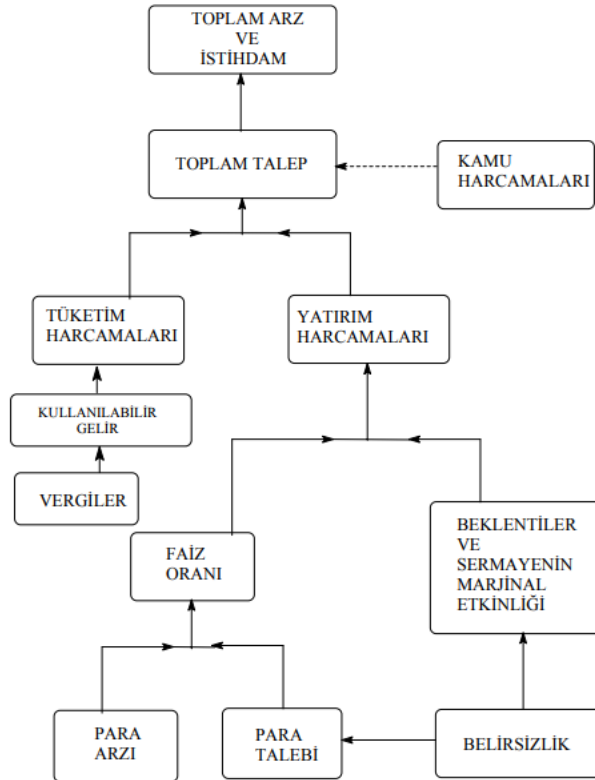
TOPLAM ARZ VE İSTİHDAM

TOPLAM TALEP

KAMU HARCAMALARI

TÜKETİM HARCAMALARI

YATIRIM HARCAMALARI

KULLANILABİLİR GELİR

VERGİLER

BEKLENTİLER VE SERMAYENİN MARJİNAL ETKİNLİĞİ

FAİZ ORANI

PARA ARZI

PARA TALEBİ

BELİRSİZLİK